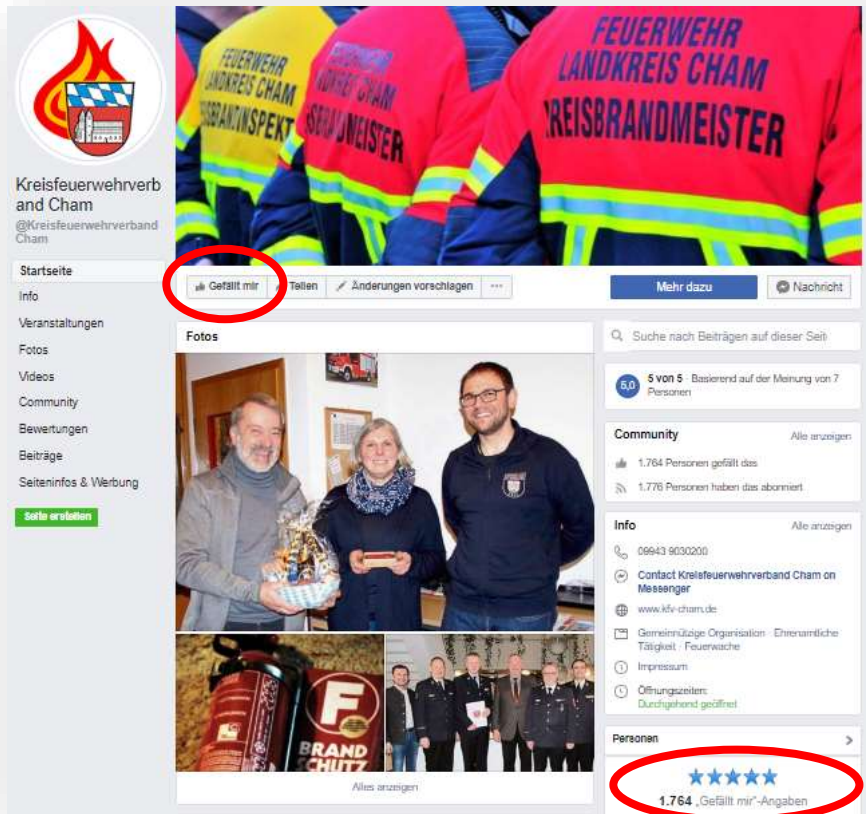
FEUERWEHR LANDKREIS CHAM KREISBRANDINSPEKT

FEUERWEHR LANDKREIS CHAM KREISBRANDMEISTER

FEUERWEHR LANDKREIS CHAM KREISBRANDMEISTER

Kreisfeuerwehrverband Cham
@Kreisfeuerwehrverband Cham

Startseite
Info
Veranstaltungen
Fotos
Videos
Community
Bewertungen
Beiträge
Seiteninfos & Werbung

Seite erstellen

Gefällt mir
Teilen
Änderungen vorschlagen
···
Mehr dazu
Nachricht

Fotos

BRAND SCHUTZ

Alles anzeigen

Suche nach Beiträgen auf dieser Seite

5,0
5 von 5 · Basierend auf der Meinung von 7 Personen

Community
Alle anzeigen
1.764 Personen gefällt das
1.776 Personen haben das abonniert

Info
Alle anzeigen
09943 9030200
Contact Kreisfeuerwehrverband Cham on Messenger
www.kfv-cham.de
Gemeinnützige Organisation · Ehrenamtliche Tätigkeit · Feuerwache
Impressum
Öffnungszeiten:
Durchgehend geöffnet

Personen
★★★★★
1.764 „Gefällt mir"-Angaben